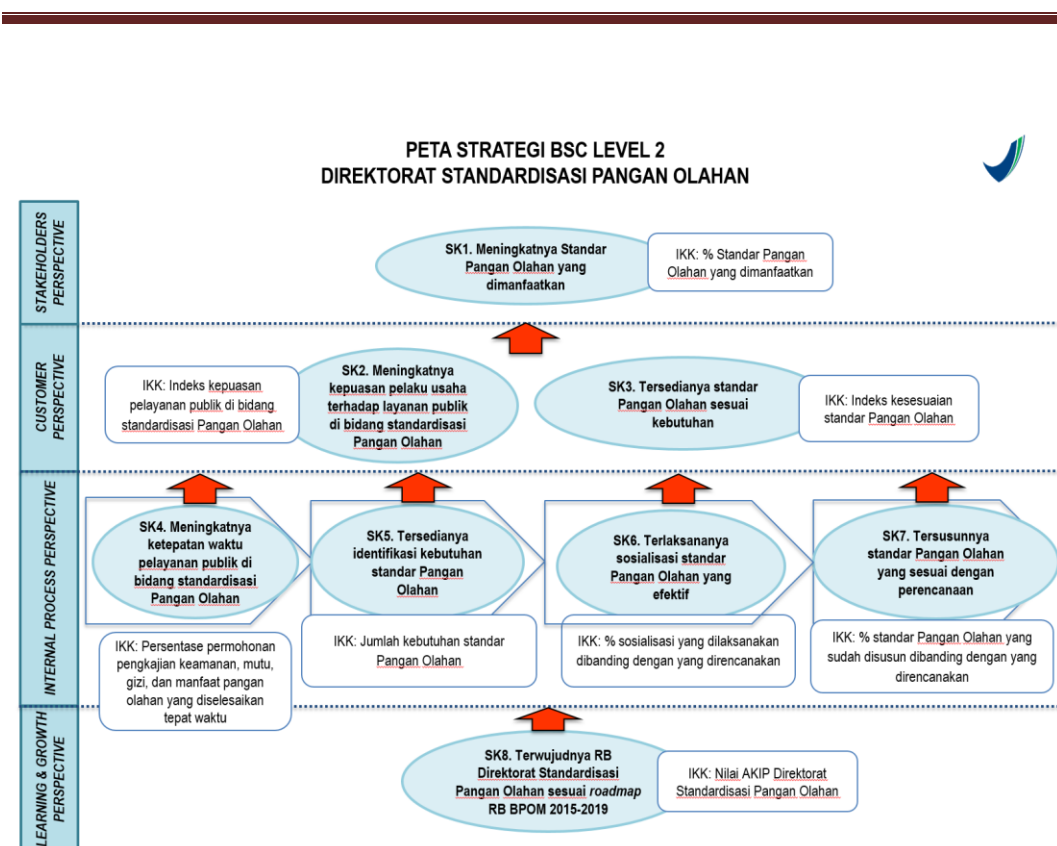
PETA STRATEGI BSC LEVEL 2
DIREKTORAT STANDARDISASI PANGAN OLAHAN

STAKEHOLDERS PERSPECTIVE

SK1. Meningkatnya Standar Pangan Olahan yang dimanfaatkan

IKK: % Standar Pangan Olahan yang dimanfaatkan

CUSTOMER PERSPECTIVE

IKK: Indeks kepuasan pelayanan publik di bidang standardisasi Pangan Olahan

SK2. Meningkatnya kepuasan pelaku usaha terhadap layanan publik di bidang standardisasi Pangan Olahan

SK3. Tersedianya standar Pangan Olahan sesuai kebutuhan

IKK: Indeks kesesuaian standar Pangan Olahan

INTERNAL PROCESS PERSPECTIVE

SK4. Meningkatnya ketepatan waktu pelayanan publik di bidang standardisasi Pangan Olahan

SK5. Tersedianya identifikasi kebutuhan standar Pangan Olahan

SK6. Terlaksananya sosialisasi standar Pangan Olahan yang efektif

SK7. Tersusunnya standar Pangan Olahan yang sesuai dengan perencanaan

IKK: Persentase permohonan pengkajian keamanan, mutu, gizi, dan manfaat pangan olahan yang diselesaikan tepat waktu

IKK: Jumlah kebutuhan standar Pangan Olahan

IKK: % sosialisasi yang dilaksanakan dibanding dengan yang direncanakan

IKK: % standar Pangan Olahan yang sudah disusun dibanding dengan yang direncanakan

LEARNING & GROWTH PERSPECTIVE

SK8. Terwujudnya RB Direktorat Standardisasi Pangan Olahan sesuai roadmap RB BPOM 2015-2019

IKK: Nilai AKIP Direktorat Standardisasi Pangan Olahan